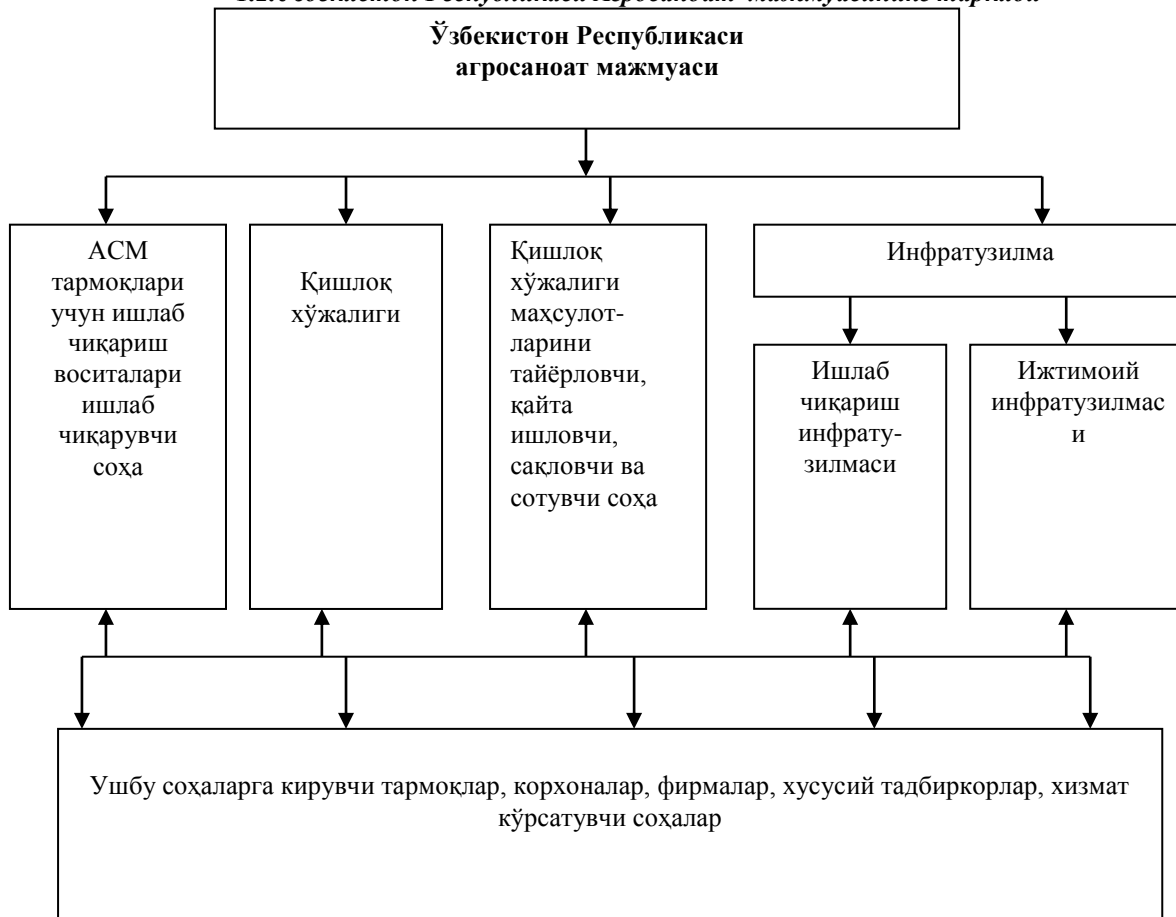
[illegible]

Ўзбекистон Республикаси агросаноат мажмуаси

АСМ тармоқлари учун ишлаб чиқариш воситалари ишлаб чиқарувчи соҳа

Қишлоқ хўжалиги

Қишлоқ хўжалиги маҳсулотларини тайёрловчи, қайта ишловчи, сақловчи ва сотувчи соҳа

Инфратузилма

Ишлаб чиқариш инфратузилмаси

Ижтимоий инфратузилмаси

Ушбу соҳаларга кирувчи тармоқлар, корхоналар, фирмалар, хусусий тадбиркорлар, хизмат кўрсатувчи соҳалар